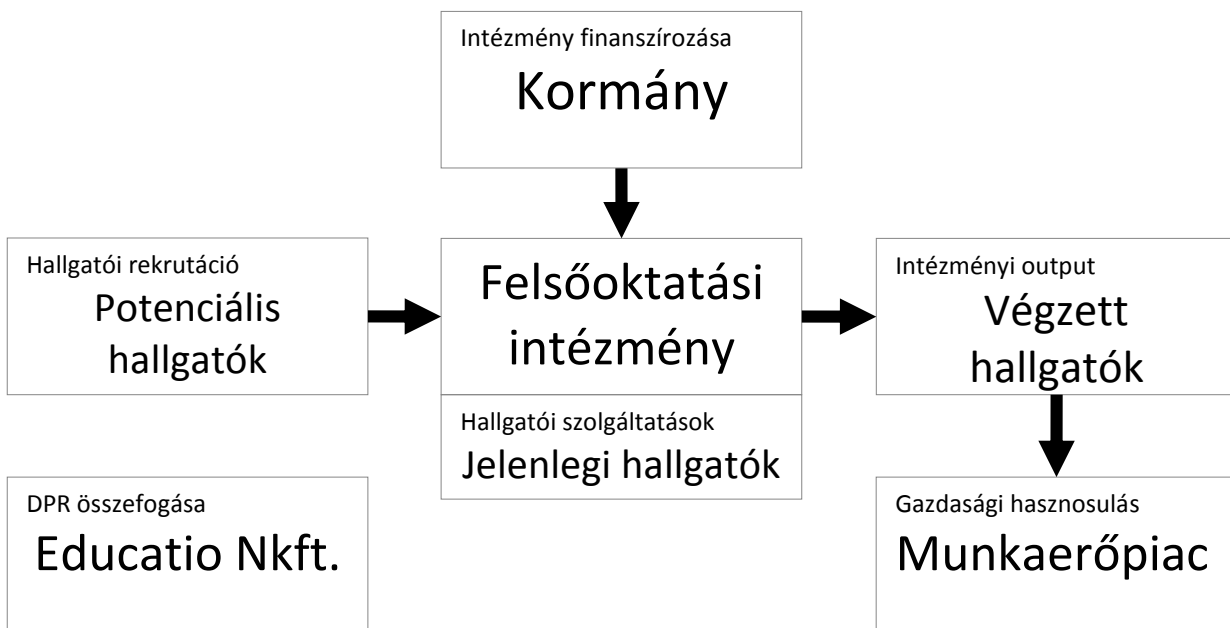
Intézmény finanszírozása
Kormány

Hallgatói rekrutáció
Potenciális hallgatók

Felsőoktatási intézmény

Intézményi output
Végzett hallgatók

Hallgatói szolgáltatások
Jelenlegi hallgatók

DPR összefogása
Educatio Nkft.

Gazdasági hasznosulás
Munkaerőpiac